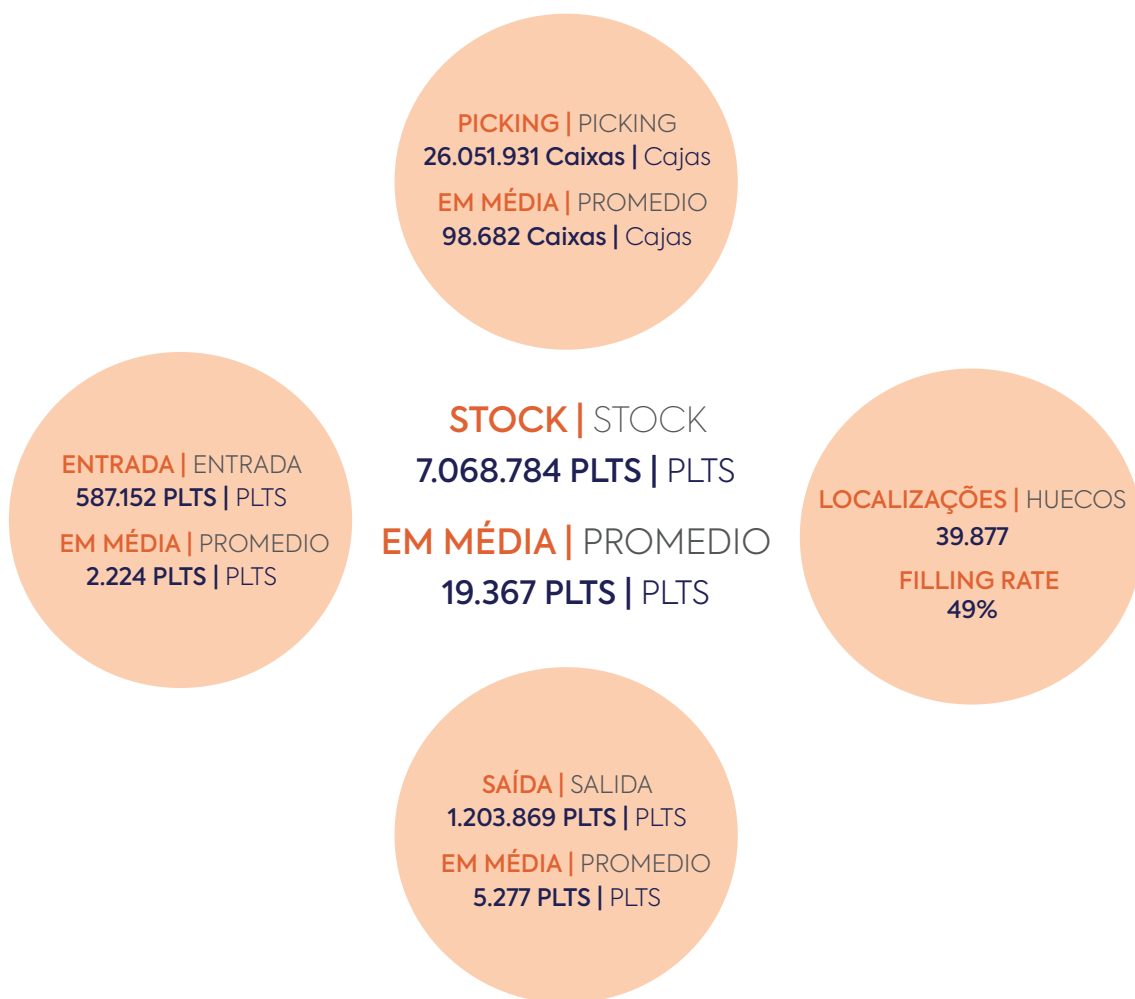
PICKING | PICKING
26.051.931 Caixas | Cajas
EM MÉDIA | PROMEDIO
98.682 Caixas | Cajas

ENTRADA | ENTRADA
587.152 PLTS | PLTS
EM MÉDIA | PROMEDIO
2.224 PLTS | PLTS

STOCK | STOCK
7.068.784 PLTS | PLTS
EM MÉDIA | PROMEDIO
19.367 PLTS | PLTS

LOCALIZAÇÕES | HUECOS
39.877
FILLING RATE
49%

SAÍDA | SALIDA
1.203.869 PLTS | PLTS
EM MÉDIA | PROMEDIO
5.277 PLTS | PLTS